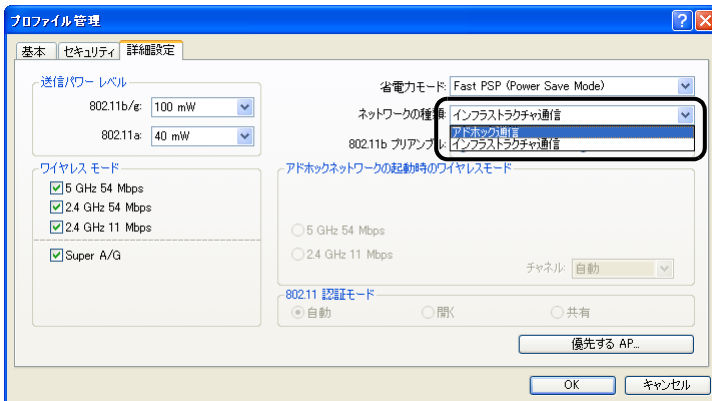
プロファイル管理

基本 | セキュリティ | 詳細設定

送信パワー レベル

802.11b/g: 100 mW

802.11a: 40 mW

省電力モード: Fast PSP (Power Save Mode)

ネットワークの種類: インフラストラクチャ通信

アドホック通信
インフラストラクチャ通信

802.11b プリアンブル:

ワイヤレス モード

5 GHz 54 Mbps

2.4 GHz 54 Mbps

2.4 GHz 11 Mbps

Super A/G

アドホックネットワークの起動時のワイヤレスモード

5 GHz 54 Mbps

2.4 GHz 11 Mbps

チャネル: 自動

802.11 認証モード

自動

開く

共有

優先する AP...

OK

キャンセル